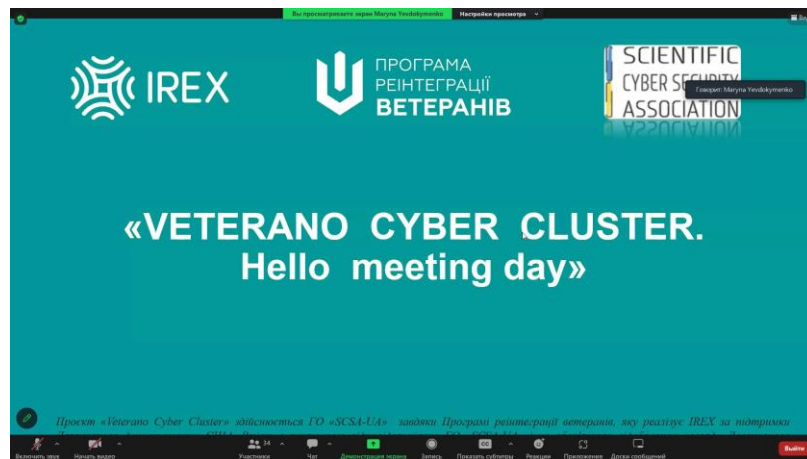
Вы просматриваете экран Maryna Yevdokymenko Настройки просмотра

IREX

ПРОГРАМА РЕІНТЕГРАЦІЇ ВЕТЕРАНІВ

SCIENTIFIC CYBER SECURITY ASSOCIATION

Говорит: Maryna Yevdokymenko

«VETERANO CYBER CLUSTER. Hello meeting day»

Проєкт «Veterano Cyber Cluster» здійснюється ГО «SCSA-UA» завдяки Програмі реінтеграції ветеранів, яку реалізує IREX за підтримки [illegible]

Включить звук Начать видео Участники 24 Чат Демонстрация экрана Запись Показать субтитры Реакции Приложения Доски сообщений Выйти